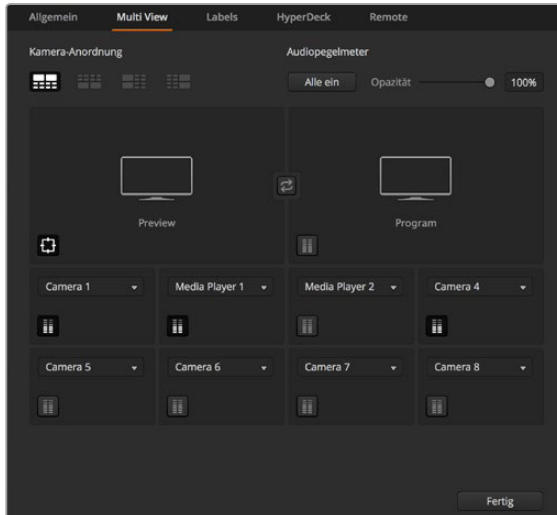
Allgemein Multi View Labels HyperDeck Remote

Kamera-Anordnung

Audiopegelmeter

Alle ein Opazität 100%

Preview

Program

Camera 1

Media Player 1

Media Player 2

Camera 4

Camera 5

Camera 6

Camera 7

Camera 8

Fertig